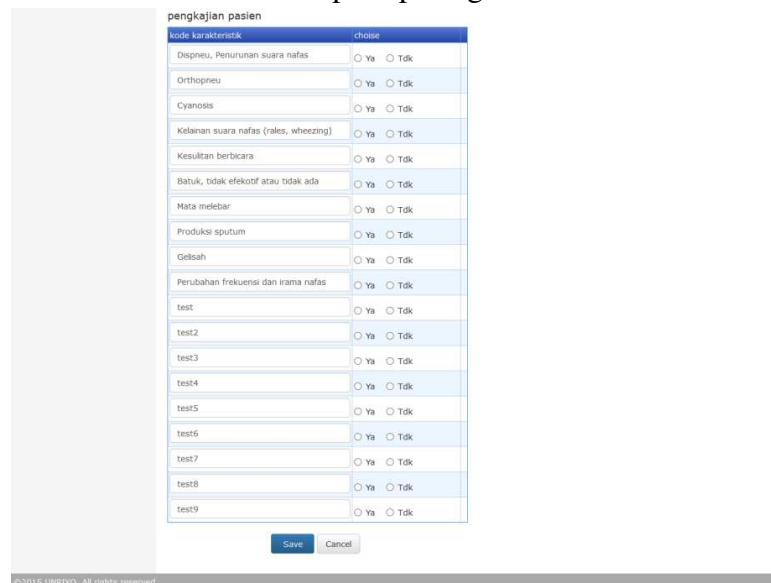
pengkajian pasien

| kode karakteristik | choise |
|---|---|
| Dispneu, Penurunan suara nafas | ○ Ya ○ Tdk |
| Orthopneu | ○ Ya ○ Tdk |
| Cyanosis | ○ Ya ○ Tdk |
| Kelainan suara nafas (rales, wheezing) | ○ Ya ○ Tdk |
| Kesulitan berbicara | ○ Ya ○ Tdk |
| Batuk, tidak efekotif atau tidak ada | ○ Ya ○ Tdk |
| Mata melebar | ○ Ya ○ Tdk |
| Produksi sputum | ○ Ya ○ Tdk |
| Gelisah | ○ Ya ○ Tdk |
| Perubahan frekuensi dan irama nafas | ○ Ya ○ Tdk |
| test | ○ Ya ○ Tdk |
| test2 | ○ Ya ○ Tdk |
| test3 | ○ Ya ○ Tdk |
| test4 | ○ Ya ○ Tdk |
| test5 | ○ Ya ○ Tdk |
| test6 | ○ Ya ○ Tdk |
| test7 | ○ Ya ○ Tdk |
| test8 | ○ Ya ○ Tdk |
| test9 | ○ Ya ○ Tdk |

Save Cancel

©2015 UNDIYO. All rights reserved